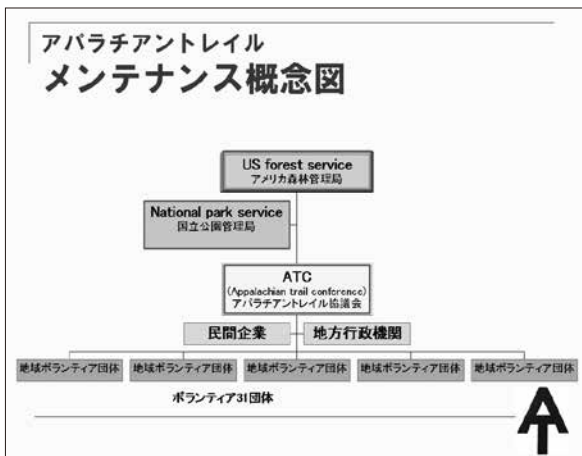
アパラチアントレイル
メンテナンス概念図

US forest service
アメリカ森林管理局

National park service
国立公園管理局

ATC
(Appalachian trail conference)
アパラチアントレイル協議会

民間企業

地方行政機関

地域ボランティア団体

地域ボランティア団体

地域ボランティア団体

地域ボランティア団体

地域ボランティア団体

ボランティア31団体